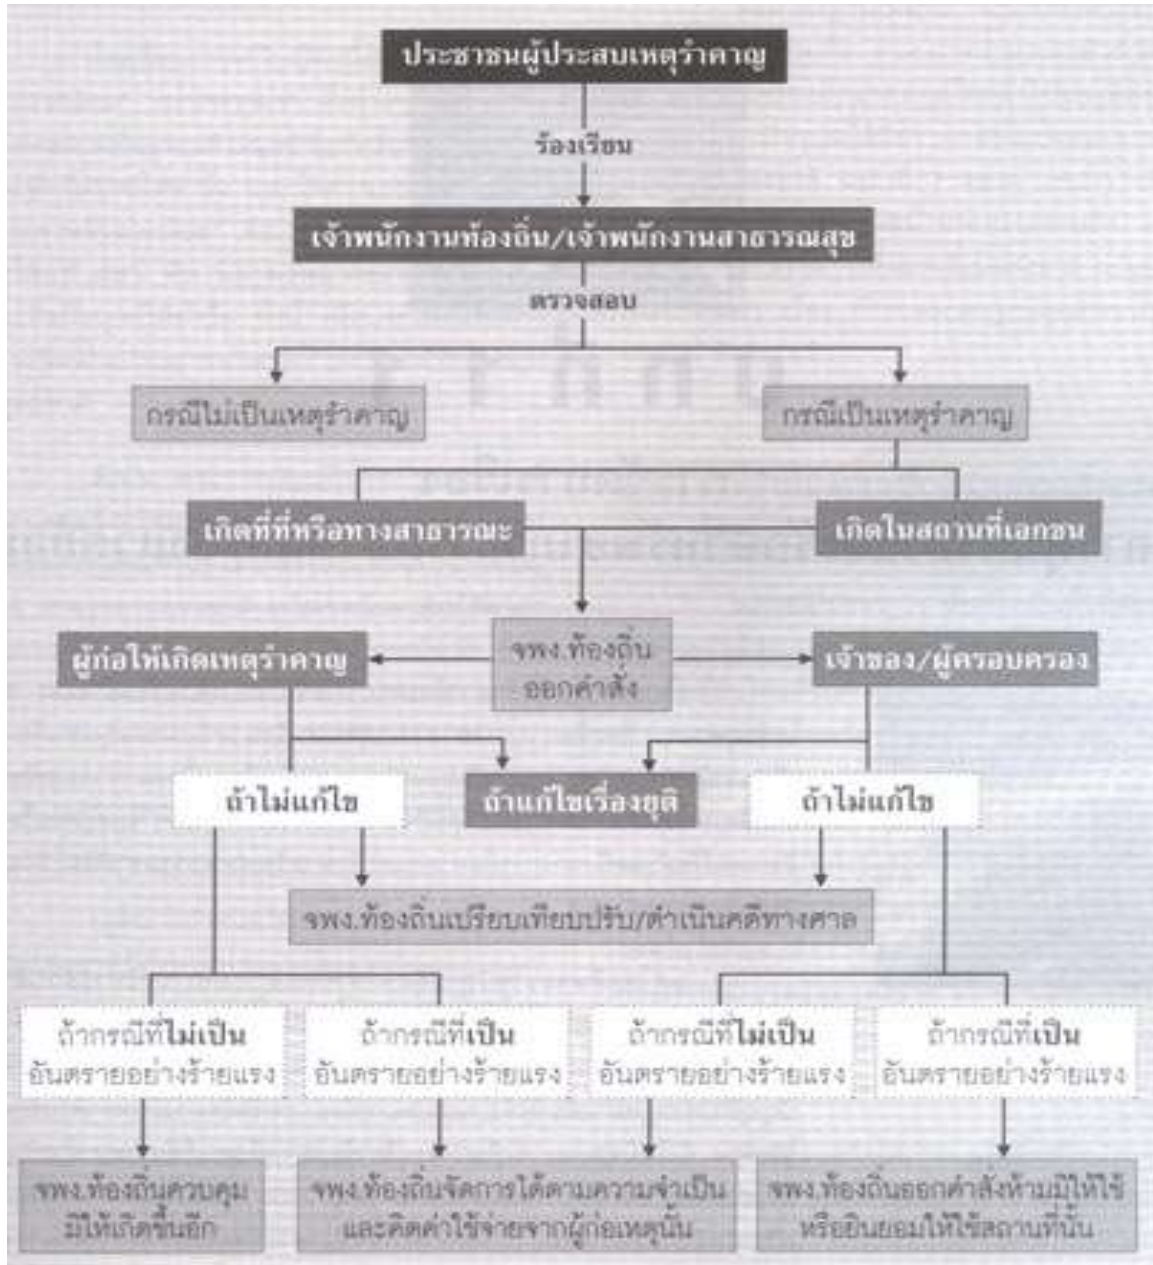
ประชาชนผู้ประสบเหตุรำคาญ

ร้องเรียน

เจ้าพนักงานท้องถิ่น/เจ้าพนักงานสาธารณสุข

ตรวจสอบ

กรณีไม่เป็นเหตุรำคาญ

กรณีเป็นเหตุรำคาญ

เกิดที่ที่หรือทางสาธารณะ

เกิดในสถานที่เอกชน

ผู้ก่อให้เกิดเหตุรำคาญ

จพง.ท้องถิ่น ออกคำสั่ง

เจ้าของ/ผู้ครอบครอง

ถ้าไม่แก้ไข

ถ้าแก้ไขเรื่องยุติ

ถ้าไม่แก้ไข

จพง.ท้องถิ่นเปรียบเทียบปรับ/ดำเนินคดีทางศาล

ถ้ากรณีที่ไม่เป็น อันตรายอย่างร้ายแรง

ถ้ากรณีที่เป็น อันตรายอย่างร้ายแรง

ถ้ากรณีที่ไม่เป็น อันตรายอย่างร้ายแรง

ถ้ากรณีที่เป็น อันตรายอย่างร้ายแรง

จพง.ท้องถิ่นควบคุม มิให้เกิดขึ้นอีก

จพง.ท้องถิ่นจัดการได้ตามความจำเป็น และคิดค่าใช้จ่ายจากผู้ก่อเหตุนั้น

จพง.ท้องถิ่นออกคำสั่งห้ามมิให้ใช้ หรือยินยอมให้ใช้สถานที่นั้น